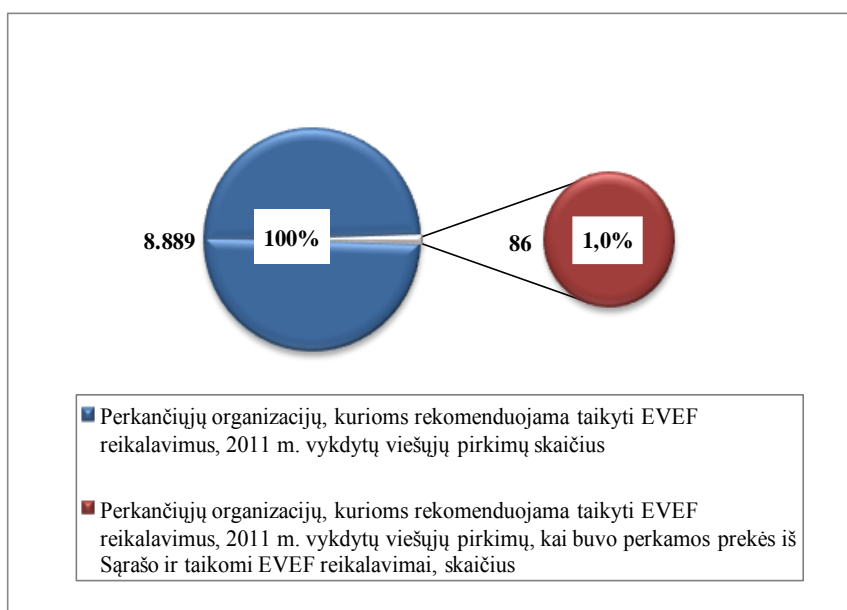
8.889

100%

86

1,0%

Perkančiųjų organizacijų, kurioms rekomenduojama taikyti EVEF reikalavimus, 2011 m. vykdytų viešųjų pirkimų skaičius

Perkančiųjų organizacijų, kurioms rekomenduojama taikyti EVEF reikalavimus, 2011 m. vykdytų viešųjų pirkimų, kai buvo perkamos prekės iš Sąrašo ir taikomi EVEF reikalavimai, skaičius